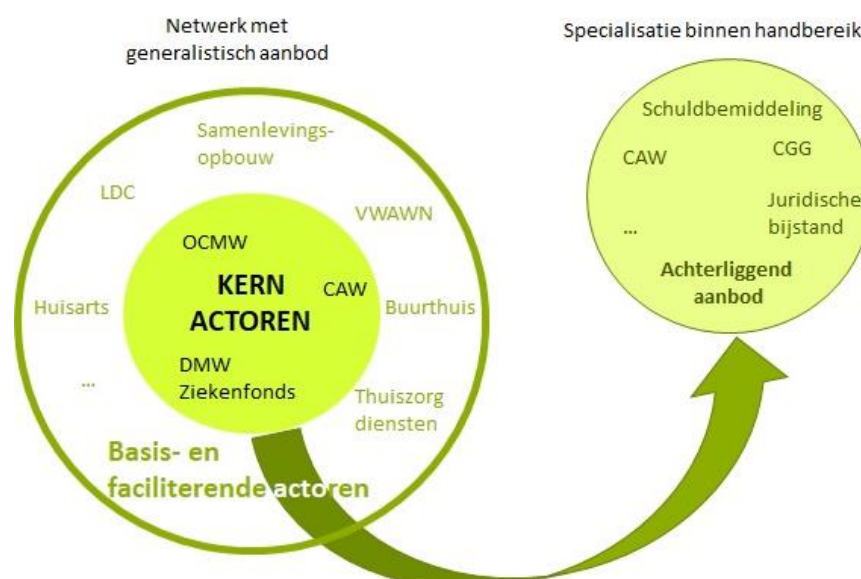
Netwerk met generalistisch aanbod

Samenlevingsopbouw

LDC

VWAWN

OCMW

KERN ACTOREN

CAW

Huisarts

Buurthuis

DMW Ziekenfonds

...

Thuiszorg diensten

Basis- en faciliterende actoren

Specialisatie binnen handbereik

Schuldbemiddeling

CAW

CGG

Juridische bijstand

...

Achterliggend aanbod